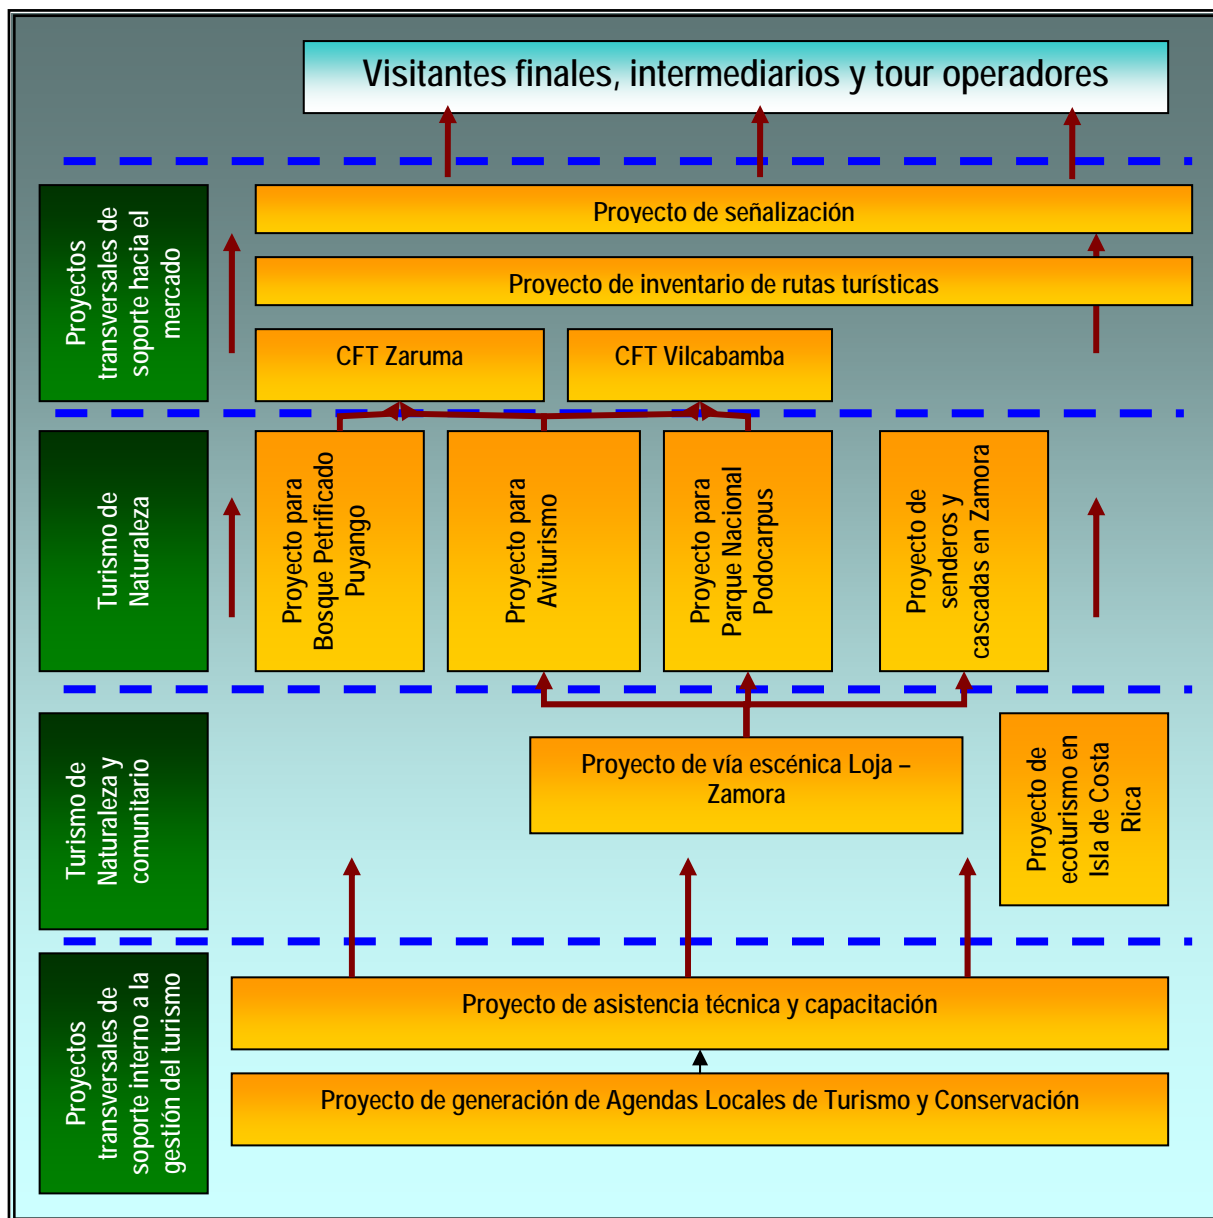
Visitantes finales, intermediarios y tour operadores

Proyectos transversales de soporte hacia el mercado

Proyecto de señalización

Proyecto de inventario de rutas turísticas

CFT Zaruma

CFT Vilcabamba

Turismo de Naturaleza

Proyecto para Bosque Petrificado Puyango

Proyecto para Aviturismo

Proyecto para Parque Nacional Podocarpus

Proyecto de senderos y cascadas en Zamora

Turismo de Naturaleza y comunitario

Proyecto de vía escénica Loja – Zamora

Proyecto de ecoturismo en Isla de Costa Rica

Proyectos transversales de soporte interno a la gestión del turismo

Proyecto de asistencia técnica y capacitación

Proyecto de generación de Agendas Locales de Turismo y Conservación